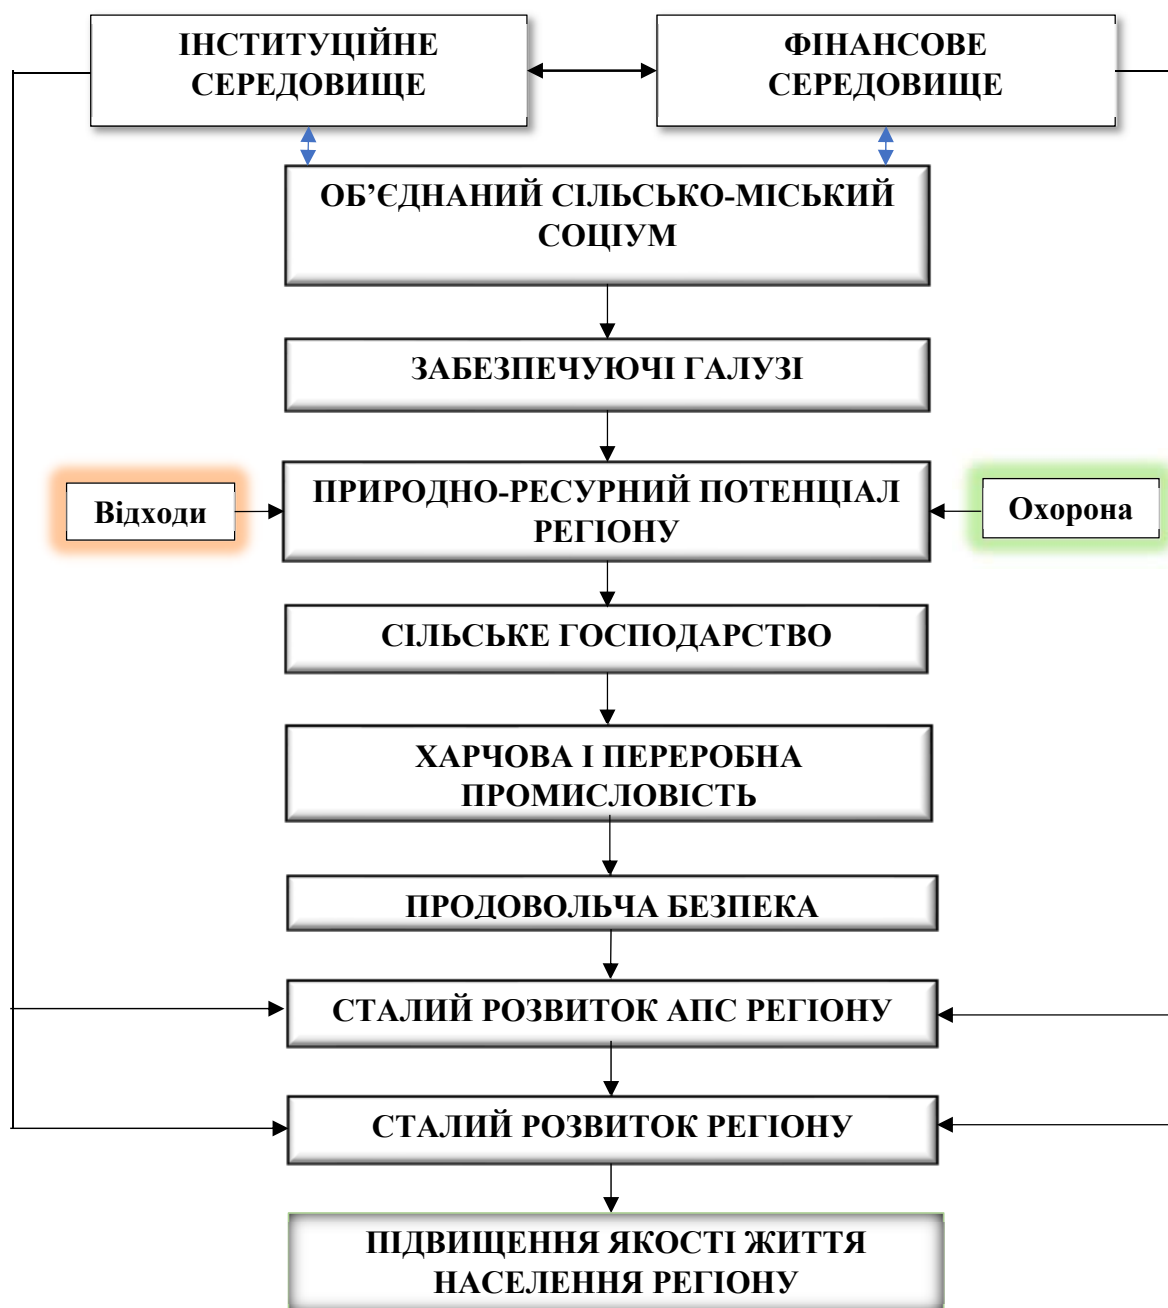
ІНСТИТУЦІЙНЕ СЕРЕДОВИЩЕ

ФІНАНСОВЕ СЕРЕДОВИЩЕ

ОБ'ЄДНАНИЙ СІЛЬСЬКО-МІСЬКИЙ СОЦІУМ

ЗАБЕЗПЕЧУЮЧІ ГАЛУЗІ

Відходи

ПРИРОДНО-РЕСУРНИЙ ПОТЕНЦІАЛ РЕГІОНУ

Охорона

СІЛЬСЬКЕ ГОСПОДАРСТВО

ХАРЧОВА І ПЕРЕРОБНА ПРОМИСЛОВІСТЬ

ПРОДОВОЛЬЧА БЕЗПЕКА

СТАЛИЙ РОЗВИТОК АПС РЕГІОНУ

СТАЛИЙ РОЗВИТОК РЕГІОНУ

ПІДВИЩЕННЯ ЯКОСТІ ЖИТТЯ НАСЕЛЕННЯ РЕГІОНУ